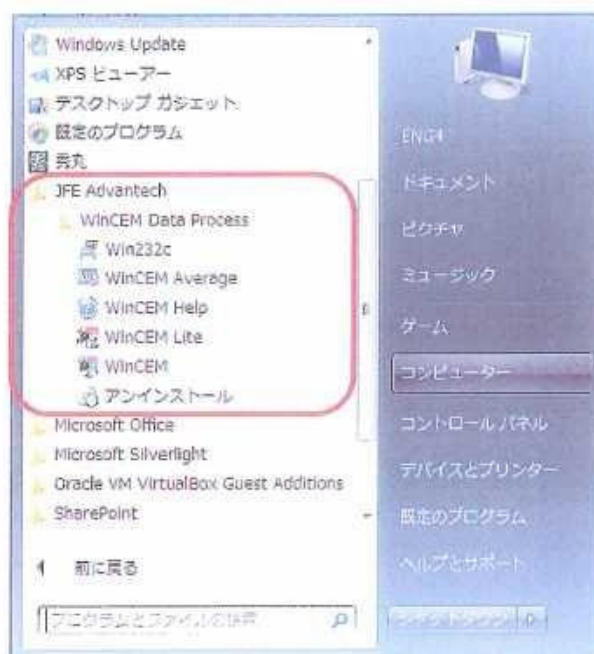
Windows Update
XPS ビューアー
デスクトップ ガジェット
既定のプログラム
丟丸
JFE Advantech
WinCEM Data Process
Win232c
WinCEM Average
WinCEM Help
WinCEM Lite
WinCEM
アンインストール
Microsoft Office
Microsoft Silverlight
Oracle VM VirtualBox Guest Additions
SharePoint
前に戻る
プログラムとファイルの検索

ENG4
ドキュメント
ピクチャ
ミュージック
ゲーム
コンピューター
コントロール パネル
デバイスとプリンター
既定のプログラム
ヘルプとサポート
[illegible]